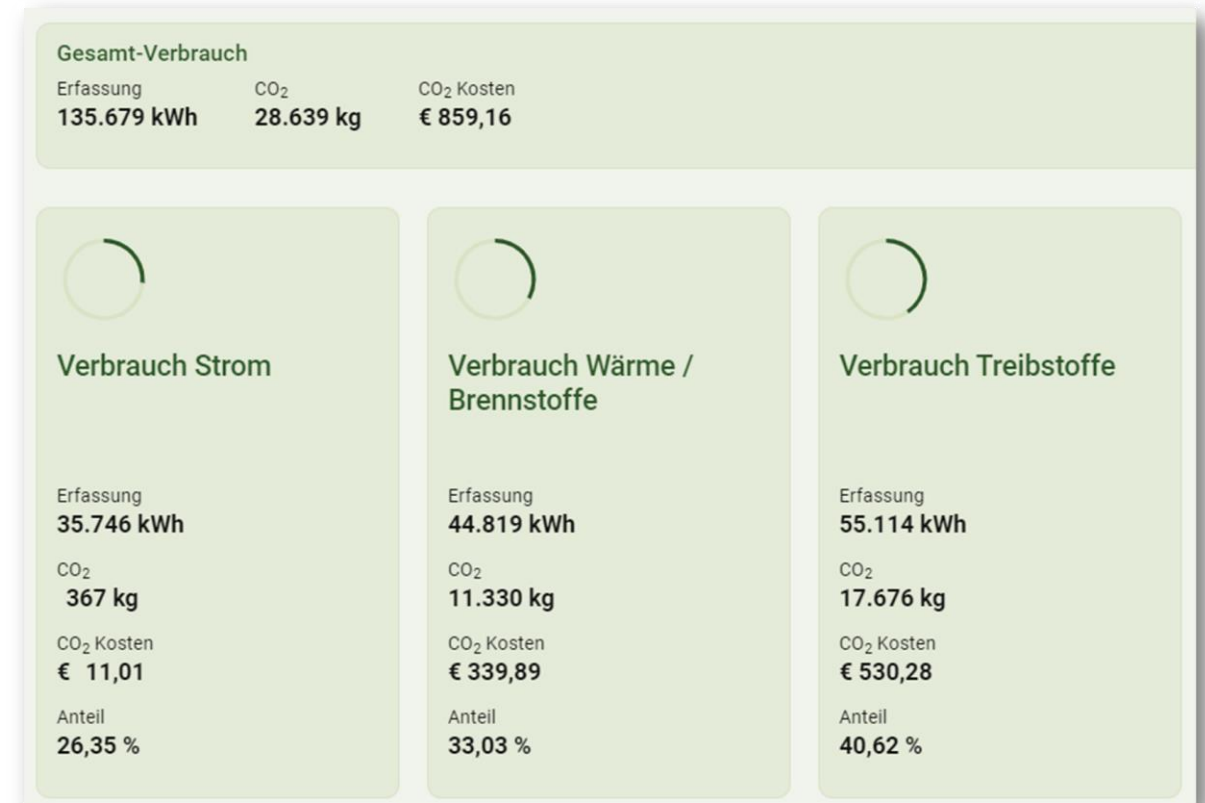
Gesamt-Verbrauch

Erfassung
135.679 kWh

$CO_2$
28.639 kg

$CO_2$ Kosten
€ 859,16

Verbrauch Strom

Erfassung
35.746 kWh

$CO_2$
367 kg

$CO_2$ Kosten
€ 11,01

Anteil
26,35 %

Verbrauch Wärme / Brennstoffe

Erfassung
44.819 kWh

$CO_2$
11.330 kg

$CO_2$ Kosten
€ 339,89

Anteil
33,03 %

Verbrauch Treibstoffe

Erfassung
55.114 kWh

$CO_2$
17.676 kg

$CO_2$ Kosten
€ 530,28

Anteil
40,62 %